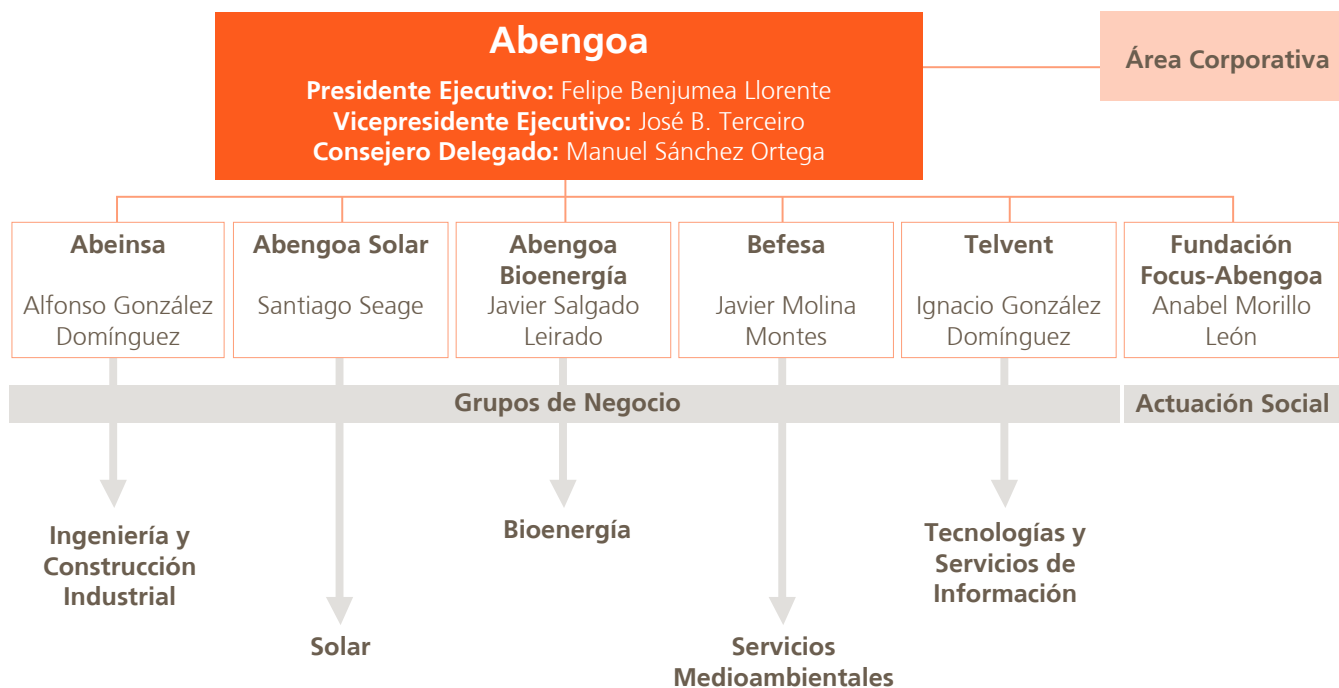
Abengoa

Presidente Ejecutivo: Felipe Benjumea Llorente
Vicepresidente Ejecutivo: José B. Terceiro
Consejero Delegado: Manuel Sánchez Ortega

Área Corporativa

Abeinsa
Alfonso González Domínguez

Abengoa Solar
Santiago Seage

Abengoa Bioenergía
Javier Salgado Leirado

Befesa
Javier Molina Montes

Telvent
Ignacio González Domínguez

Fundación Focus-Abengoa
Anabel Morillo León

Grupos de Negocio

Actuación Social

Ingeniería y Construcción Industrial

Solar

Bioenergía

Servicios Medioambientales

Tecnologías y Servicios de Información